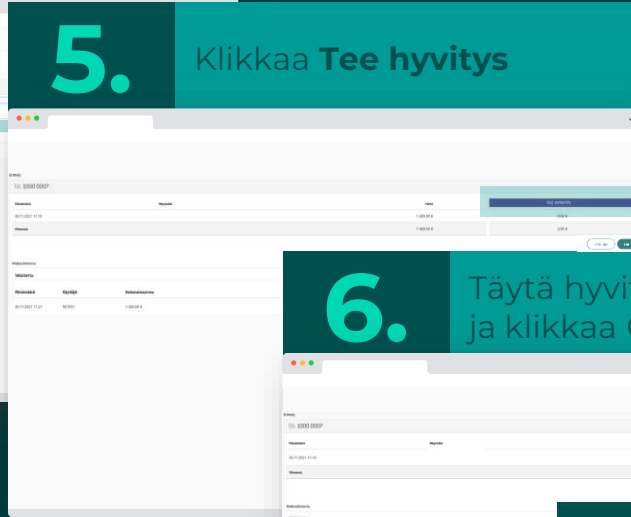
5.

Klikkaa **Tee hyvitys**

Erittely

Tili 0000 0007

Päivämäärä | Maksaja | Summa

30.11.2021 11:10 | | 1 000,00 €

Yhteensä | | 1 000,00 €

TEE HYVITYS

0,00 €

0,00 €

Maksutiedot

TAKAISIN

Päivämäärä | Käyttäjä | Kokonaissumma

30.11.2021 11:21 | | 1 000,00 €

6.

Täytä hyvit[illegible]
ja klikkaa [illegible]

Erittely

Tili 0000 0007

Päivämäärä | Maksaja

30.11.2021 11:21

Yhteensä

Maksutiedot